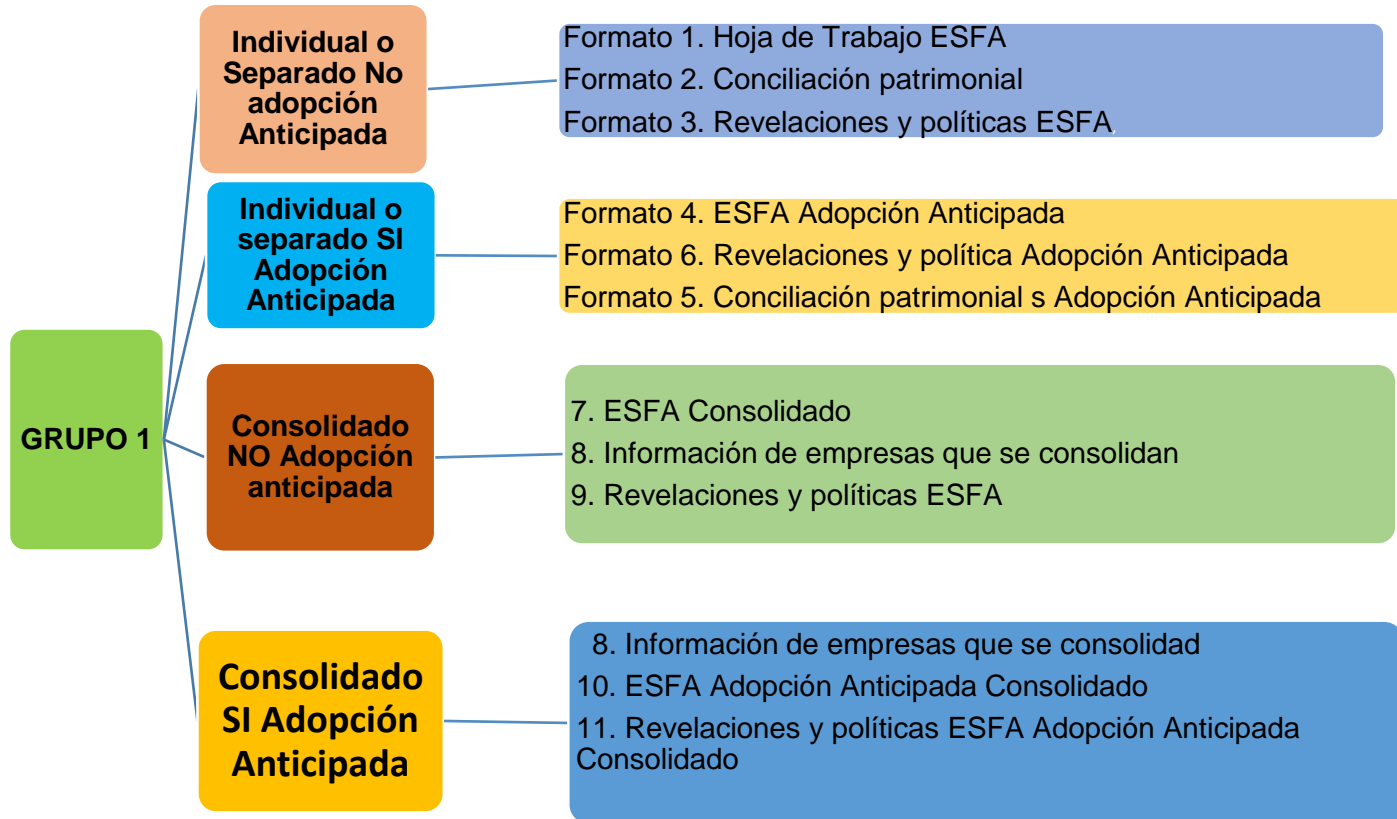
GRUPO 1

Individual o Separado No adopción Anticipada

Formato 1. Hoja de Trabajo ESFA
Formato 2. Conciliación patrimonial
Formato 3. Revelaciones y políticas ESFA

Individual o separado SI Adopción Anticipada

Formato 4. ESFA Adopción Anticipada
Formato 6. Revelaciones y política Adopción Anticipada
Formato 5. Conciliación patrimonial s Adopción Anticipada

Consolidado NO Adopción anticipada

7. ESFA Consolidado
8. Información de empresas que se consolidan
9. Revelaciones y políticas ESFA

Consolidado SI Adopción Anticipada

8. Información de empresas que se consolidad
10. ESFA Adopción Anticipada Consolidado
11. Revelaciones y políticas ESFA Adopción Anticipada Consolidado